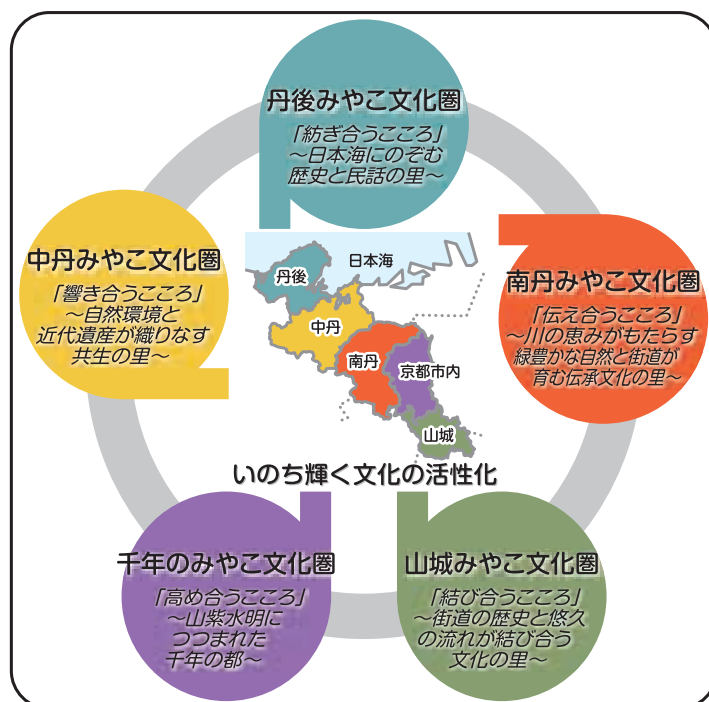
丹後みやこ文化圏
「紡ぎ合うこころ」
～日本海にのぞむ
歴史と民話の里～

中丹みやこ文化圏
「響き合うこころ」
～自然環境と
近代遺産が織りなす
共生の里～

南丹みやこ文化圏
「伝え合うこころ」
～川の恵みがもたらす
緑豊かな自然と街道が
育む伝承文化の里～

日本海
丹後
中丹
南丹
京都市内
山城

いのち輝く文化の活性化

千年のみやこ文化圏
「高め合うこころ」
～山紫水明に
つつまれた
千年の都～

山城みやこ文化圏
「結び合うこころ」
～街道の歴史と悠久
の流れが結び合う
文化の里～